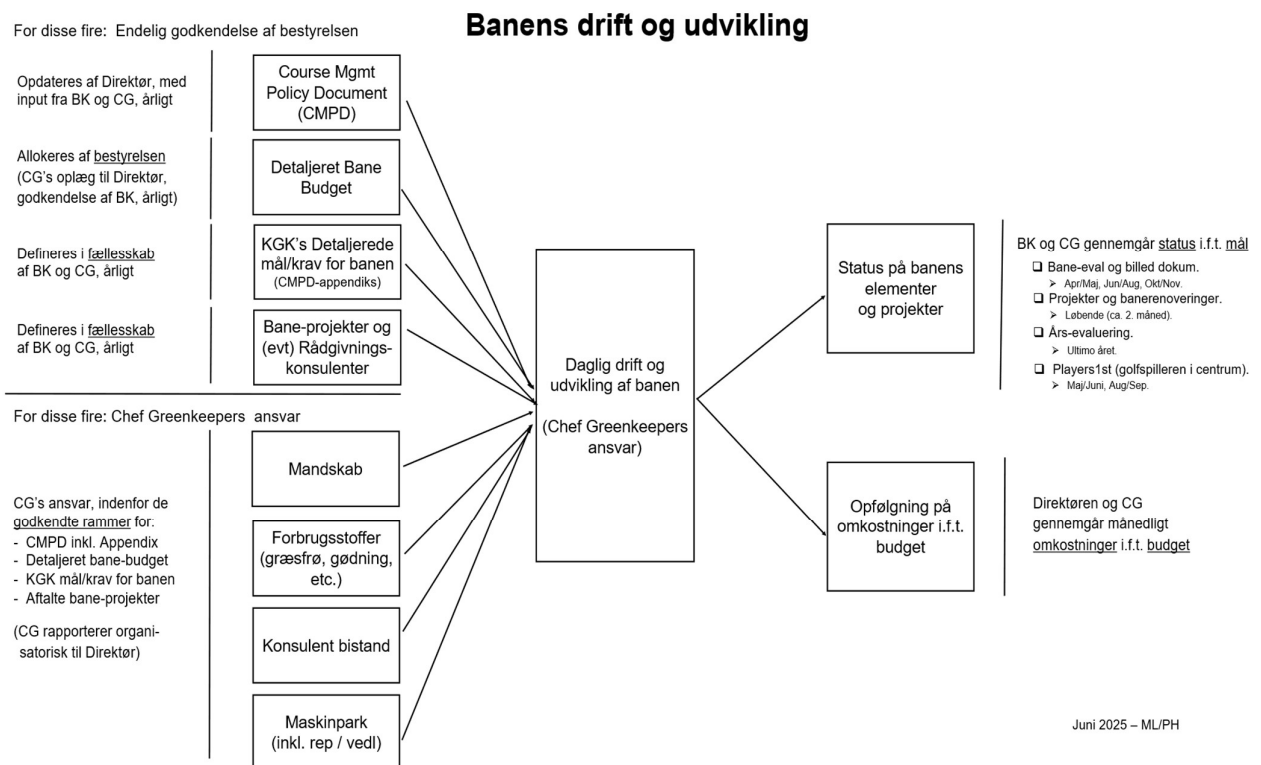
For disse fire: Endelig godkendelse af bestyrelsen

Banens drift og udvikling

Opdateres af Direktør, med input fra BK og CG, årligt

Course Mgmt Policy Document (CMPD)

Allokeres af bestyrelsen (CG's oplæg til Direktør, godkendelse af BK, årligt)

Detaljeret Bane Budget

Defineres i fællesskab af BK og CG, årligt

KGK's Detaljerede mål/krav for banen (CMPD-appendiks)

Defineres i fællesskab af BK og CG, årligt

Bane-projekter og (evt) Rådgivnings-konsulenter

For disse fire: Chef Greenkeepers ansvar

Mandskab

CG's ansvar, indenfor de godkendte rammer for:
- CMPD inkl. Appendix
- Detaljeret bane-budget
- KGK mål/krav for banen
- Aftalte bane-projekter

(CG rapporterer organisatorisk til Direktør)

Forbrugsstoffer (græsfrø, gødning, etc.)

Konsulent bistand

Maskinpark (inkl. rep / vedl)

Daglig drift og udvikling af banen

(Chef Greenkeepers ansvar)

Status på banens elementer og projekter

Opfølgning på omkostninger i.f.t. budget

BK og CG gennemgår status i.f.t. mål
- Bane-eval og billed dokum.
  - Apr/Maj, Jun/Aug, Okt/Nov.
- Projekter og banerenoveringer.
  - Løbende (ca. 2. måned).
- Års-evaluering.
  - Ultimo året.
- Players1st (golfspilleren i centrum).
  - Maj/Juni, Aug/Sep.

Direktøren og CG gennemgår månedligt omkostninger i.f.t. budget

Juni 2025 – ML/PH